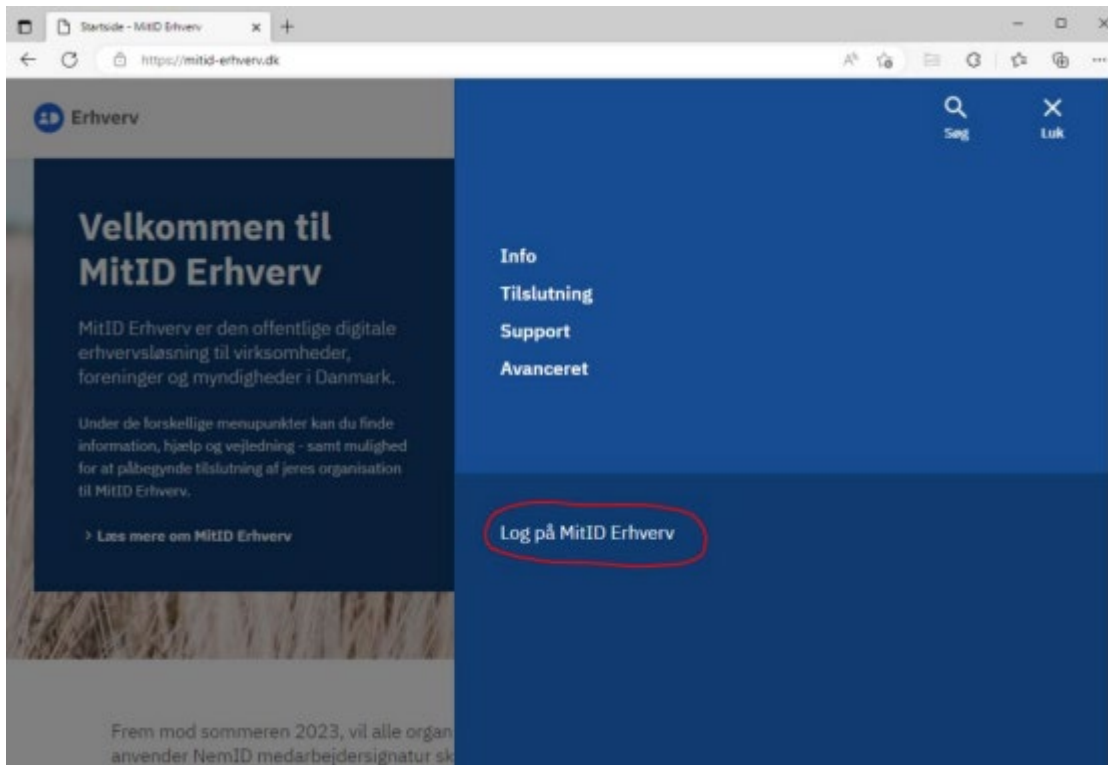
Startside - MitID Erhverv

https://mitid-erhverv.dk

Erhverv

Søg

Luk

Velkommen til MitID Erhverv

MitID Erhverv er den offentlige digitale erhvervsløsning til virksomheder, foreninger og myndigheder i Danmark.

Under de forskellige menupunkter kan du finde information, hjælp og vejledning - samt mulighed for at påbegynde tilslutning af jeres organisation til MitID Erhverv.

> Læs mere om MitID Erhverv

Info

Tilslutning

Support

Avanceret

Log på MitID Erhverv

Frem mod sommeren 2023, vil alle organ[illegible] anvender NemID medarbejdersignatur sk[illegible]